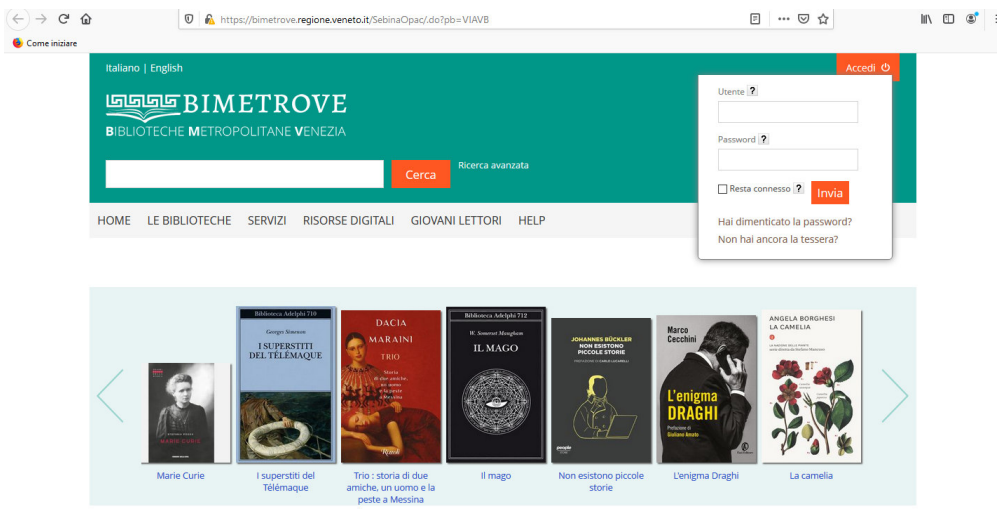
https://bimetrove.regione.veneto.it/SebinaOpac/.do?pb=VIAVB

Come iniziare

Italiano | English

Accedi

BIMETROVE
BIBLIOTECHE METROPOLITANE VENEZIA

Cerca

Ricerca avanzata

Utente ?

Password ?

Resta connesso ?

Invia

Hai dimenticato la password?

Non hai ancora la tessera?

HOME LE BIBLIOTECHE SERVIZI RISORSE DIGITALI GIOVANI LETTORI HELP

MARIE CURIE

Biblioteca Adelphi 710
Georges Simenon
I SUPERSTITI DEL TÉLÉMAQUE

DACIA MARAINI
TRIO
Rizzoli

Biblioteca Adelphi 712
W. Somerset Maugham
IL MAGO

JOHANNES BÜCKLER
NON ESISTONO PICCOLE STORIE

Marco Cecchini
L'enigma DRAGHI
Prefazione di Giuliano Amato

ANGELA BORGHESI
LA CAMELIA

Marie Curie

I superstiti del Télémaque

Trio : storia di due amiche, un uomo e la peste a Messina

Il mago

Non esistono piccole storie

L'enigma Draghi

La camelia